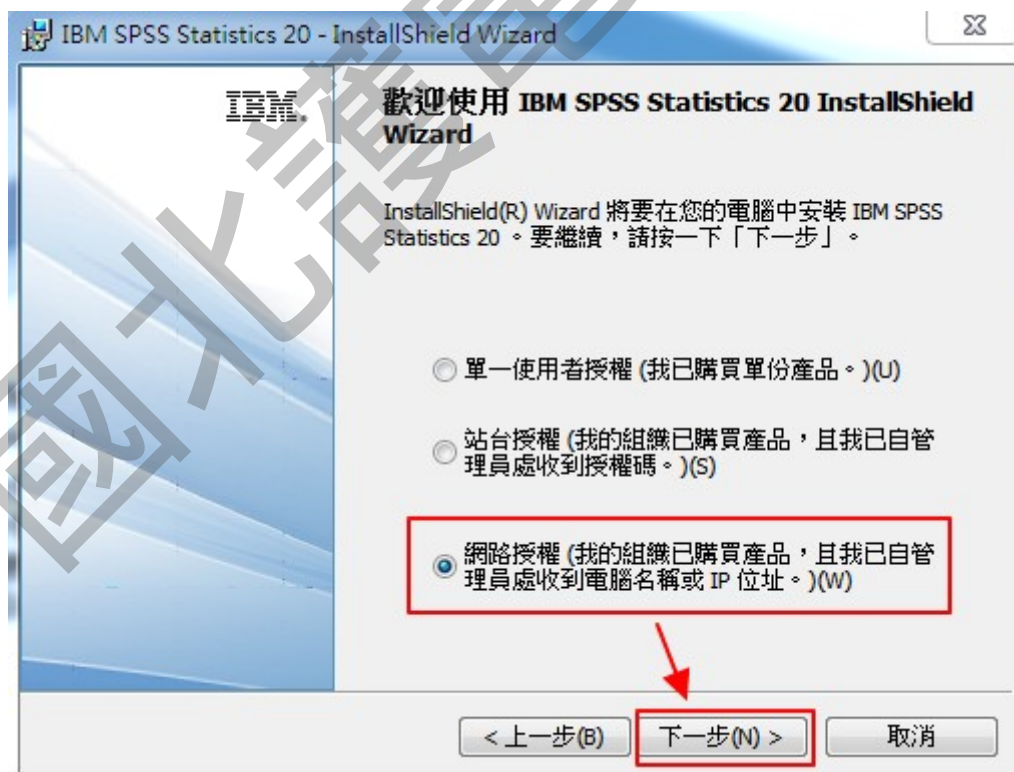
IBM SPSS Statistics 20 - InstallShield Wizard

IBM.

歡迎使用 IBM SPSS Statistics 20 InstallShield Wizard

InstallShield(R) Wizard 將要在您的電腦中安裝 IBM SPSS Statistics 20 。要繼續，請按一下「下一步」。

單一使用者授權 (我已購買單份產品。)(U)

站台授權 (我的組織已購買產品，且我已自管理員處收到授權碼。)(S)

網路授權 (我的組織已購買產品，且我已自管理員處收到電腦名稱或 IP 位址。)(W)

< 上一步(B)

下一步(N) >

取消